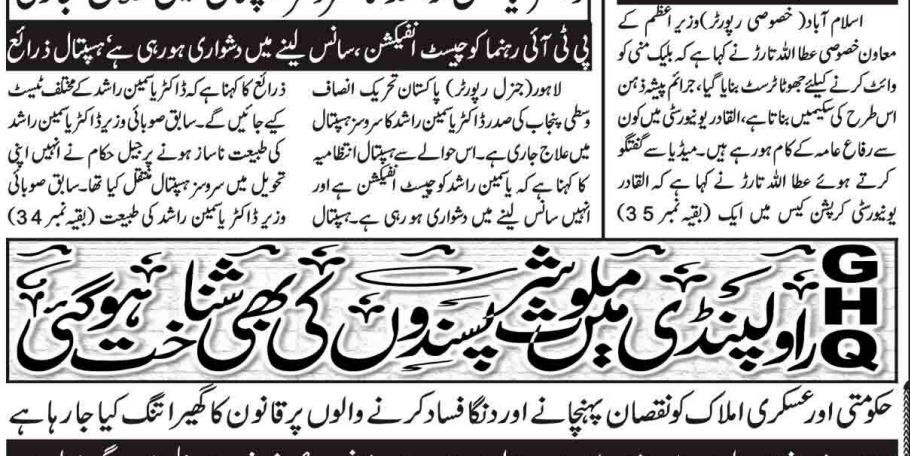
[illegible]

پی ٹی آئی رہنما کو چیسٹ انفیکشن، سانس لینے میں دشواری ہو رہی ہے، ہسپتال ذرائع

لاہور (جنرل رپورٹر) پاکستان تحریک انصاف وسطی پنجاب کی صدر ڈاکٹر یاسمین راشد کا سروسز ہسپتال میں علاج جاری ہے۔ اس حوالے سے ہسپتال انتظامیہ کا کہنا ہے کہ یاسمین راشد کو چیسٹ انفیکشن ہے اور انہیں سانس لینے میں دشواری ہو رہی ہے۔ ہسپتال

ذرائع کا کہنا ہے کہ ڈاکٹر یاسمین راشد کے مختلف ٹیسٹ کیے جائیں گے۔ سابق صوبائی وزیر ڈاکٹر یاسمین راشد کی طبیعت ناساز ہونے پر جیل حکام نے انہیں اپنی تحویل میں سروسز ہسپتال منتقل کیا تھا۔ سابق صوبائی وزیر ڈاکٹر یاسمین راشد کی طبیعت (بقیہ نمبر 34)

اسلام آباد (خصوصی رپورٹ) وزیر اعظم کے معاون خصوصی عطا اللہ تارڑ نے کہا ہے کہ بلیک منی کو وائٹ کرنے کیلئے جھوٹا ٹرسٹ بنایا گیا، جرائم پیشہ ذہن اس طرح کی سکیمیں بناتا ہے، القادر یونیورسٹی میں کون سے رفاع عامہ کے کام ہو رہے ہیں۔ میڈیا سے گفتگو کرتے ہوئے عطا اللہ تارڑ نے کہا ہے کہ القادر یونیورسٹی کرپشن کیس میں ایک (بقیہ نمبر 35)

GHQ راولپنڈی میں ملوث شرپسندوں کی بھی شناخت ہو گئی

حکومتی اور عسکری املاک کو نقصان پہنچانے اور دنگا فساد کرنے والوں پر قانون کا گھیرا تنگ کیا جا رہا ہے

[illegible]